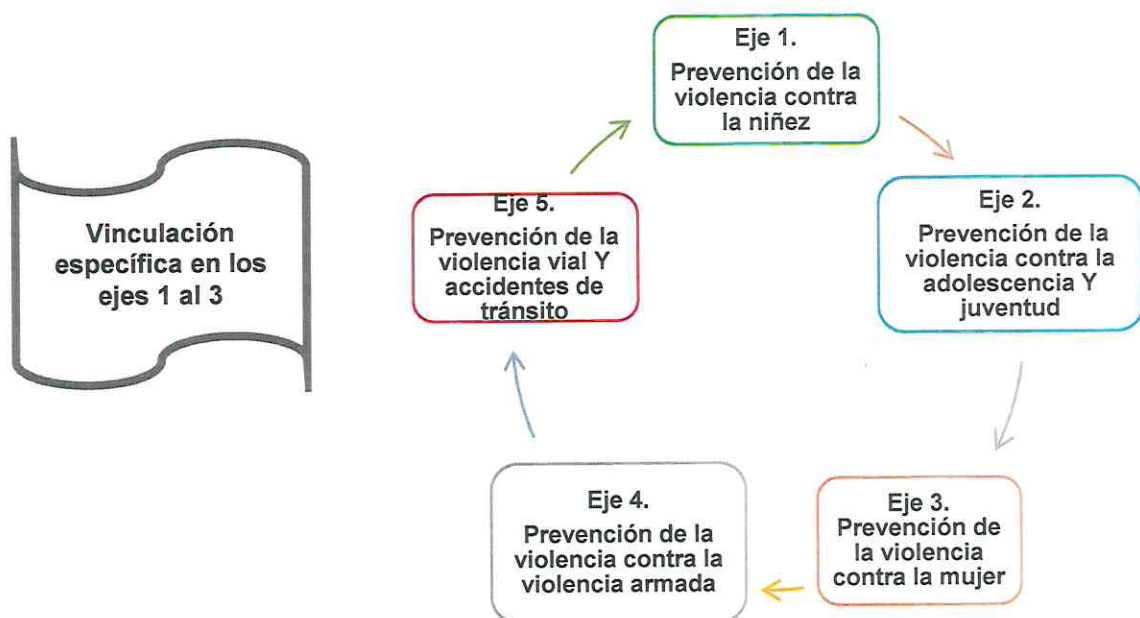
Vinculación específica en los ejes 1 al 3

Eje 1.
Prevención de la violencia contra la niñez

Eje 2.
Prevención de la violencia contra la adolescencia Y juventud

Eje 3.
Prevención de la violencia contra la mujer

Eje 4.
Prevención de la violencia contra la violencia armada

Eje 5.
Prevención de la violencia vial Y accidentes de tránsito